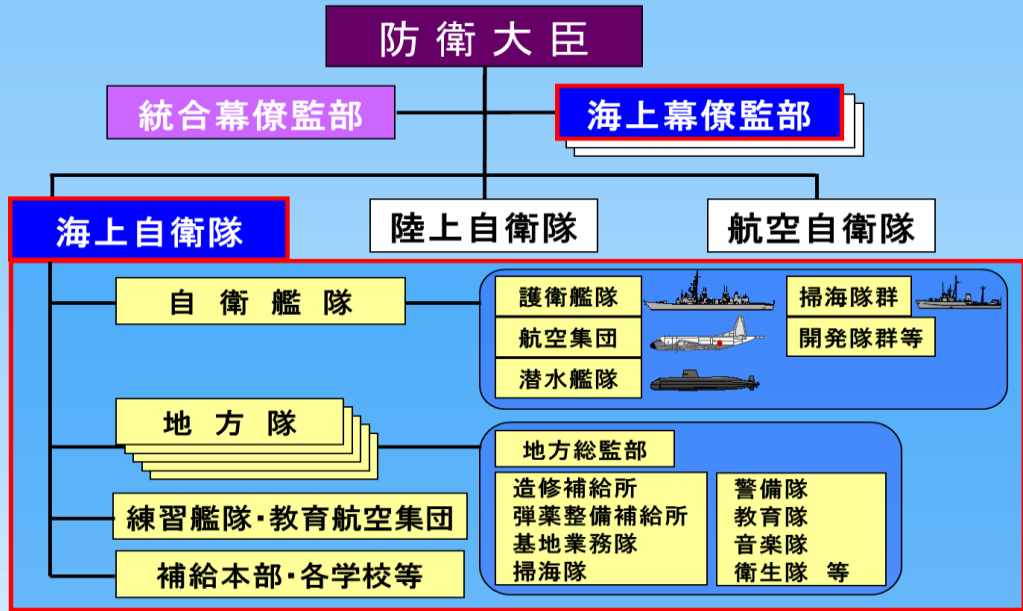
防衛大臣

統合幕僚監部

海上幕僚監部

海上自衛隊

陸上自衛隊

航空自衛隊

自衛艦隊

護衛艦隊

航空集団

潜水艦隊

掃海隊群

開発隊群等

地方隊

地方総監部

造修補給所
弾薬整備補給所
基地業務隊
掃海隊

警備隊
教育隊
音楽隊
衛生隊 等

練習艦隊・教育航空集団

補給本部・各学校等